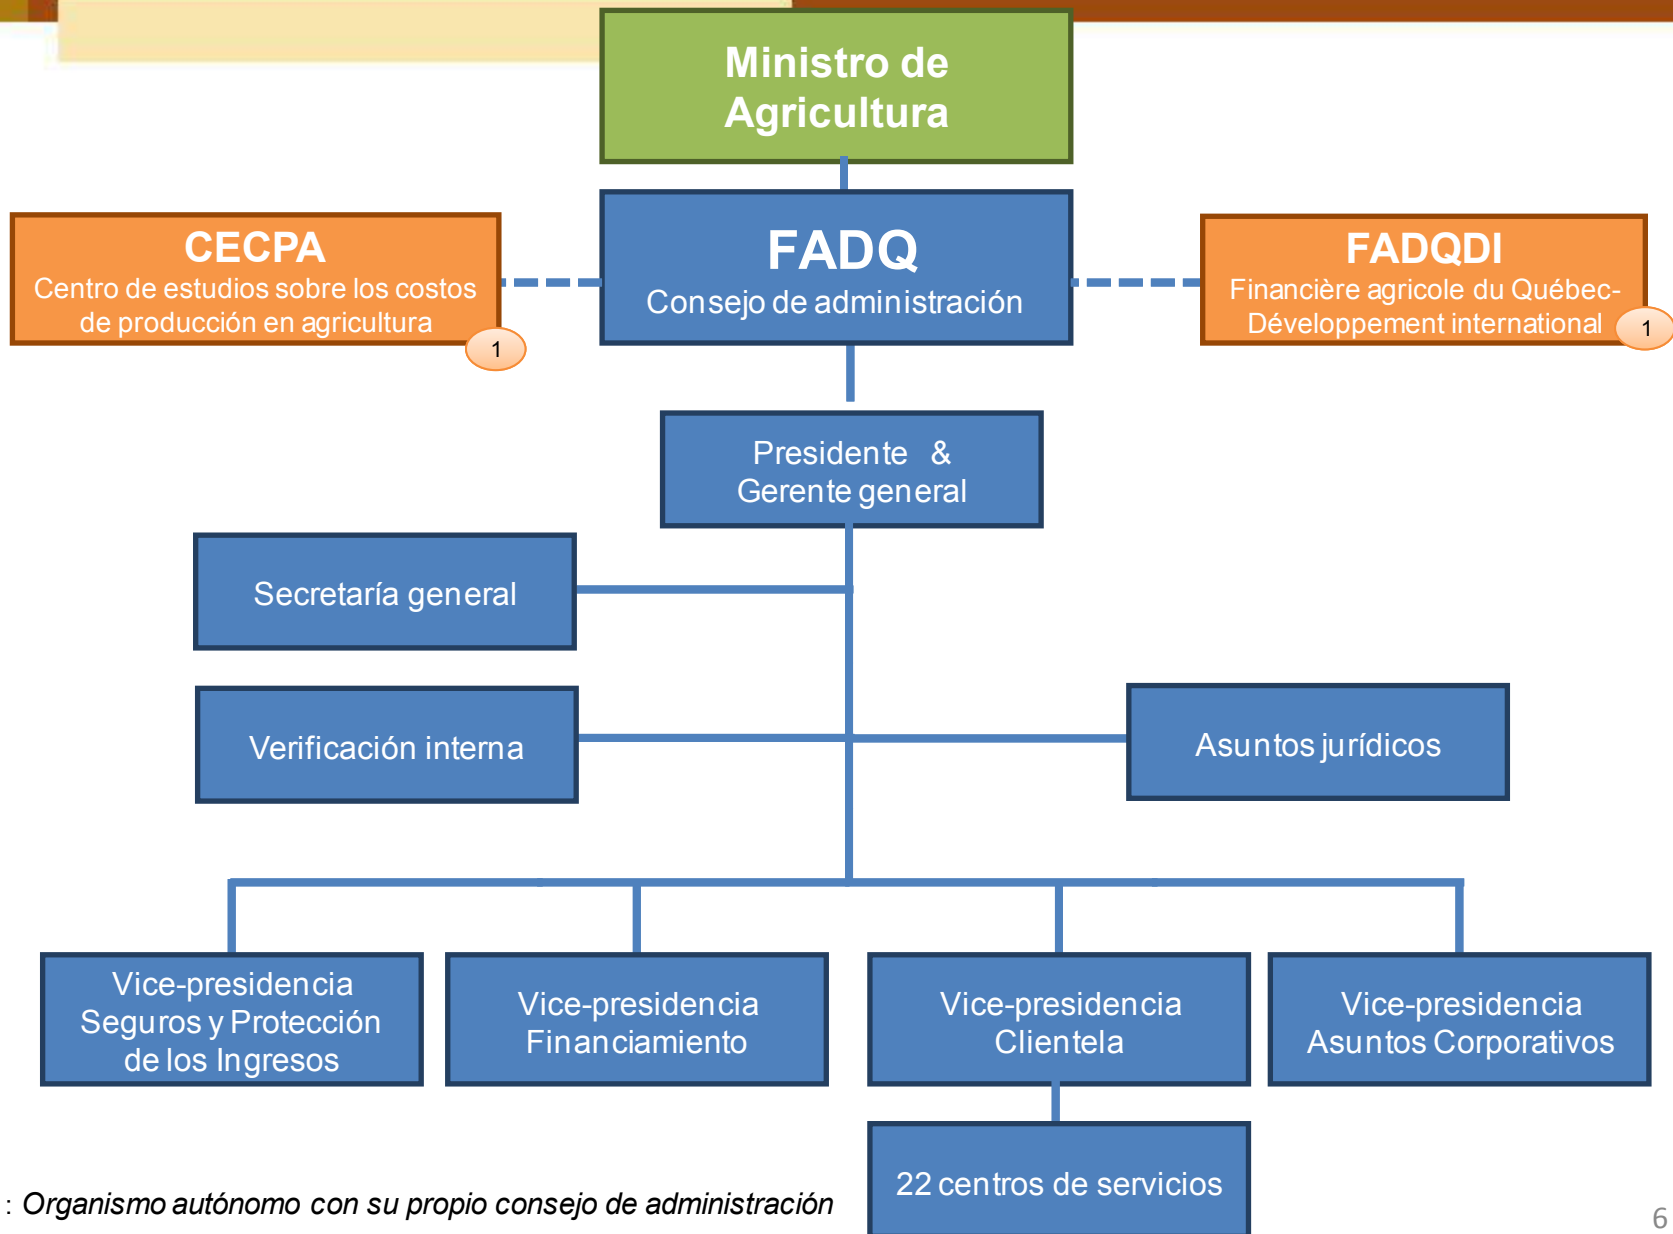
Ministro de Agricultura

CECPA
Centro de estudios sobre los costos de producción en agricultura
1

FADQ
Consejo de administración

FADQDI
Financière agricole du Québec-Développement international
1

Presidente & Gerente general

Secretaría general

Verificación interna

Asuntos jurídicos

Vice-presidencia Seguros y Protección de los Ingresos

Vice-presidencia Financiamiento

Vice-presidencia Clientela

Vice-presidencia Asuntos Corporativos

22 centros de servicios

: *Organismo autónomo con su propio consejo de administración*

6